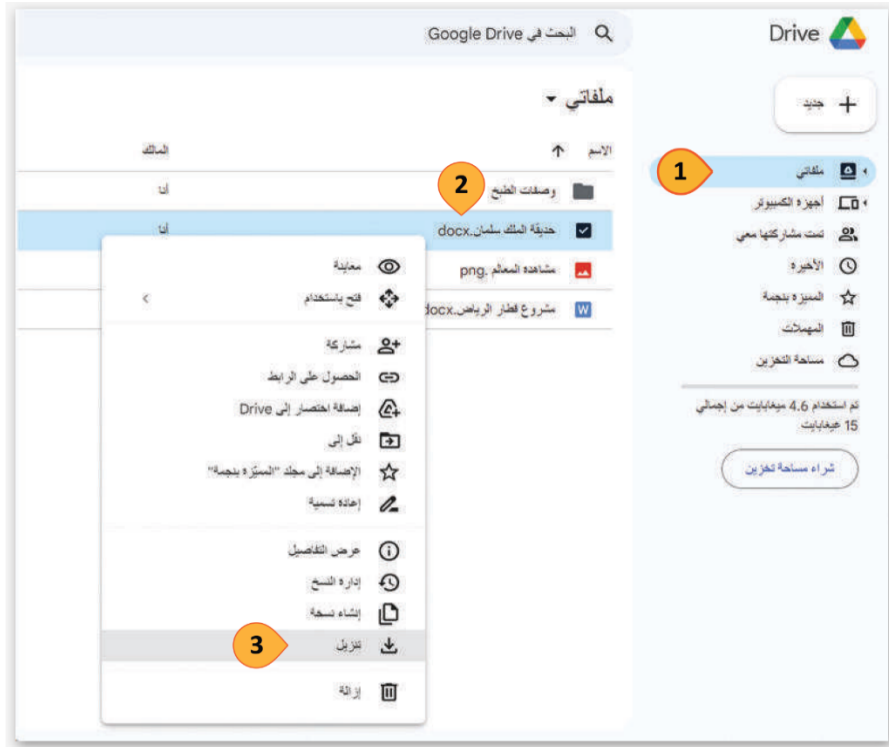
Drive

البحث في Google Drive

جديد

1

ملفاتي

أجهزة الكمبيوتر

تمت مشاركتها معي

الأخيرة

المميزة بنجمة

المهملات

مساحة التخزين

تم استخدام 4.6 ميغابايت من إجمالي 15 غيغابايت

شراء مساحة تخزين

ملفاتي

الاسم

المالك

وصفات الطبخ

أنا

2

حديقة الملك سلمان.docx

أنا

مشاهدة المعالم .png

مشروع قطار الرياض.docx

معاينة

فتح باستخدام

مشاركة

الحصول على الرابط

إضافة اختصار إلى Drive

نقل إلى

الإضافة إلى مجلد "المميّزة بنجمة"

إعادة تسمية

عرض التفاصيل

إدارة النسخ

إنشاء نسخة

3

تنزيل

إزالة